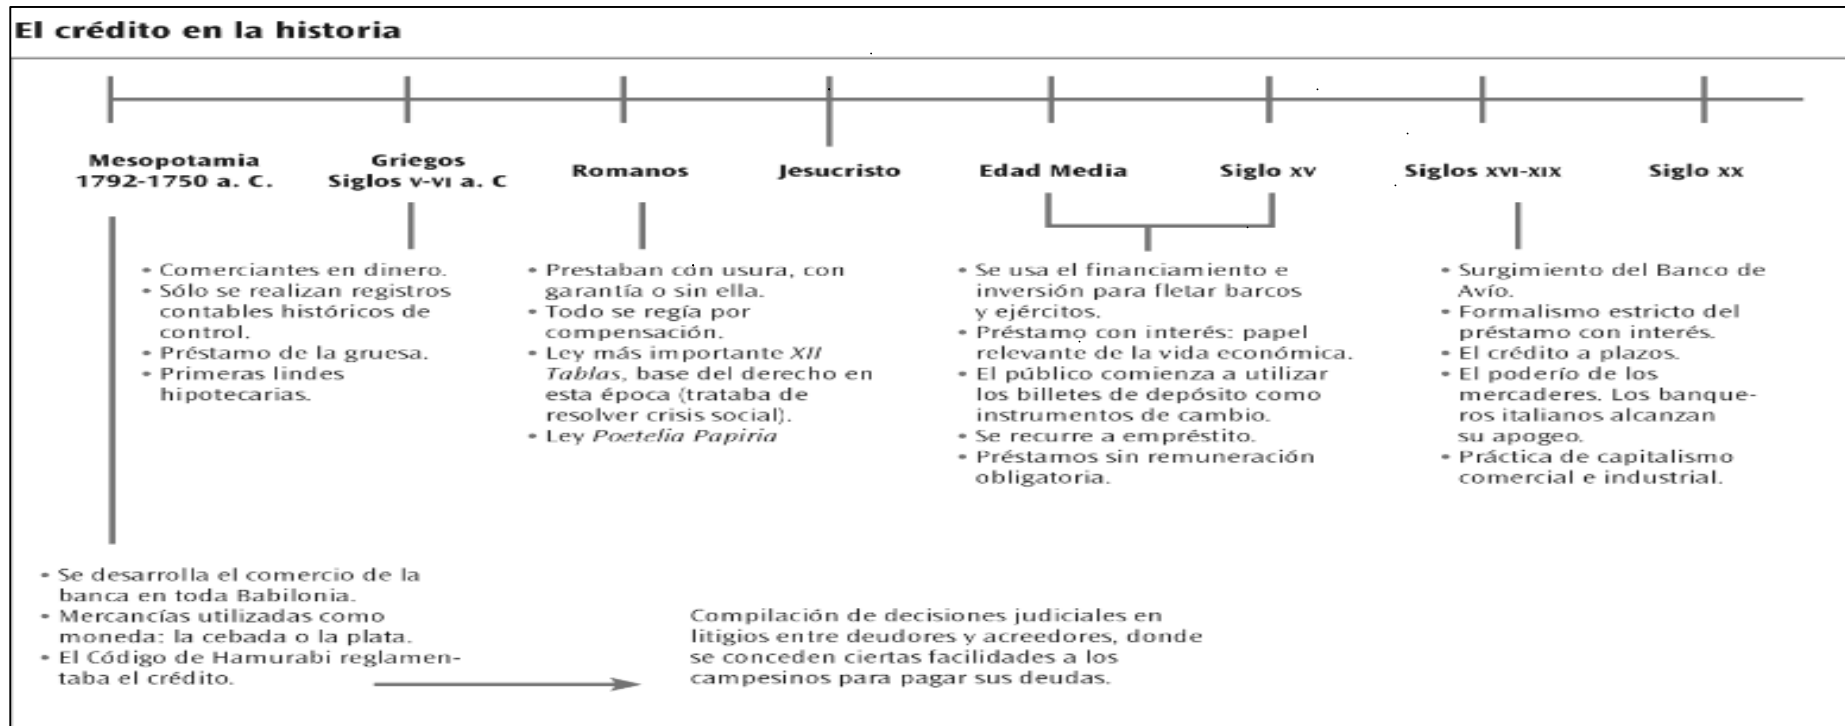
El crédito en la historia

Mesopotamia 1792-1750 a. C.

Griegos Siglos V-VI a. C

Romanos

Jesucristo

Edad Media

Siglo XV

Siglos XVI-XIX

Siglo XX

• Comerciantes en dinero.
• Sólo se realizan registros contables históricos de control.
• Préstamo de la gruesa.
• Primeras lindes hipotecarias.

• Prestaban con usura, con garantía o sin ella.
• Todo se regía por compensación.
• Ley más importante *XII Tablas*, base del derecho en esta época (trataba de resolver crisis social).
• Ley *Poetelia Papiria*

• Se usa el financiamiento e inversión para fletar barcos y ejércitos.
• Préstamo con interés: papel relevante de la vida económica.
• El público comienza a utilizar los billetes de depósito como instrumentos de cambio.
• Se recurre a empréstito.
• Préstamos sin remuneración obligatoria.

• Surgimiento del Banco de Avío.
• Formalismo estricto del préstamo con interés.
• El crédito a plazos.
• El poderío de los mercaderes. Los banqueros italianos alcanzan su apogeo.
• Práctica de capitalismo comercial e industrial.

• Se desarrolla el comercio de la banca en toda Babilonia.
• Mercancías utilizadas como moneda: la cebada o la plata.
• El Código de Hamurabi reglamentaba el crédito.

Compilación de decisiones judiciales en litigios entre deudores y acreedores, donde se conceden ciertas facilidades a los campesinos para pagar sus deudas.